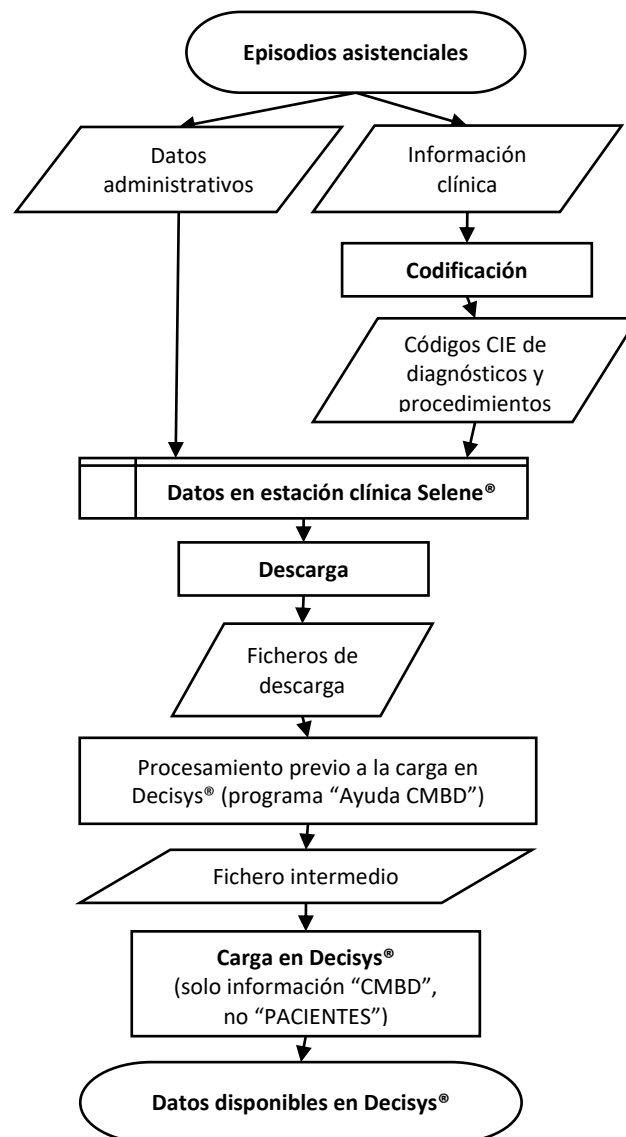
Episodios asistenciales

Datos administrativos

Información clínica

Codificación

Códigos CIE de diagnósticos y procedimientos

Datos en estación clínica Selene®

Descarga

Ficheros de descarga

Procesamiento previo a la carga en Decisys® (programa "Ayuda CMBD")

Fichero intermedio

Carga en Decisys®
(solo información "CMBD", no "PACIENTES")

Datos disponibles en Decisys®